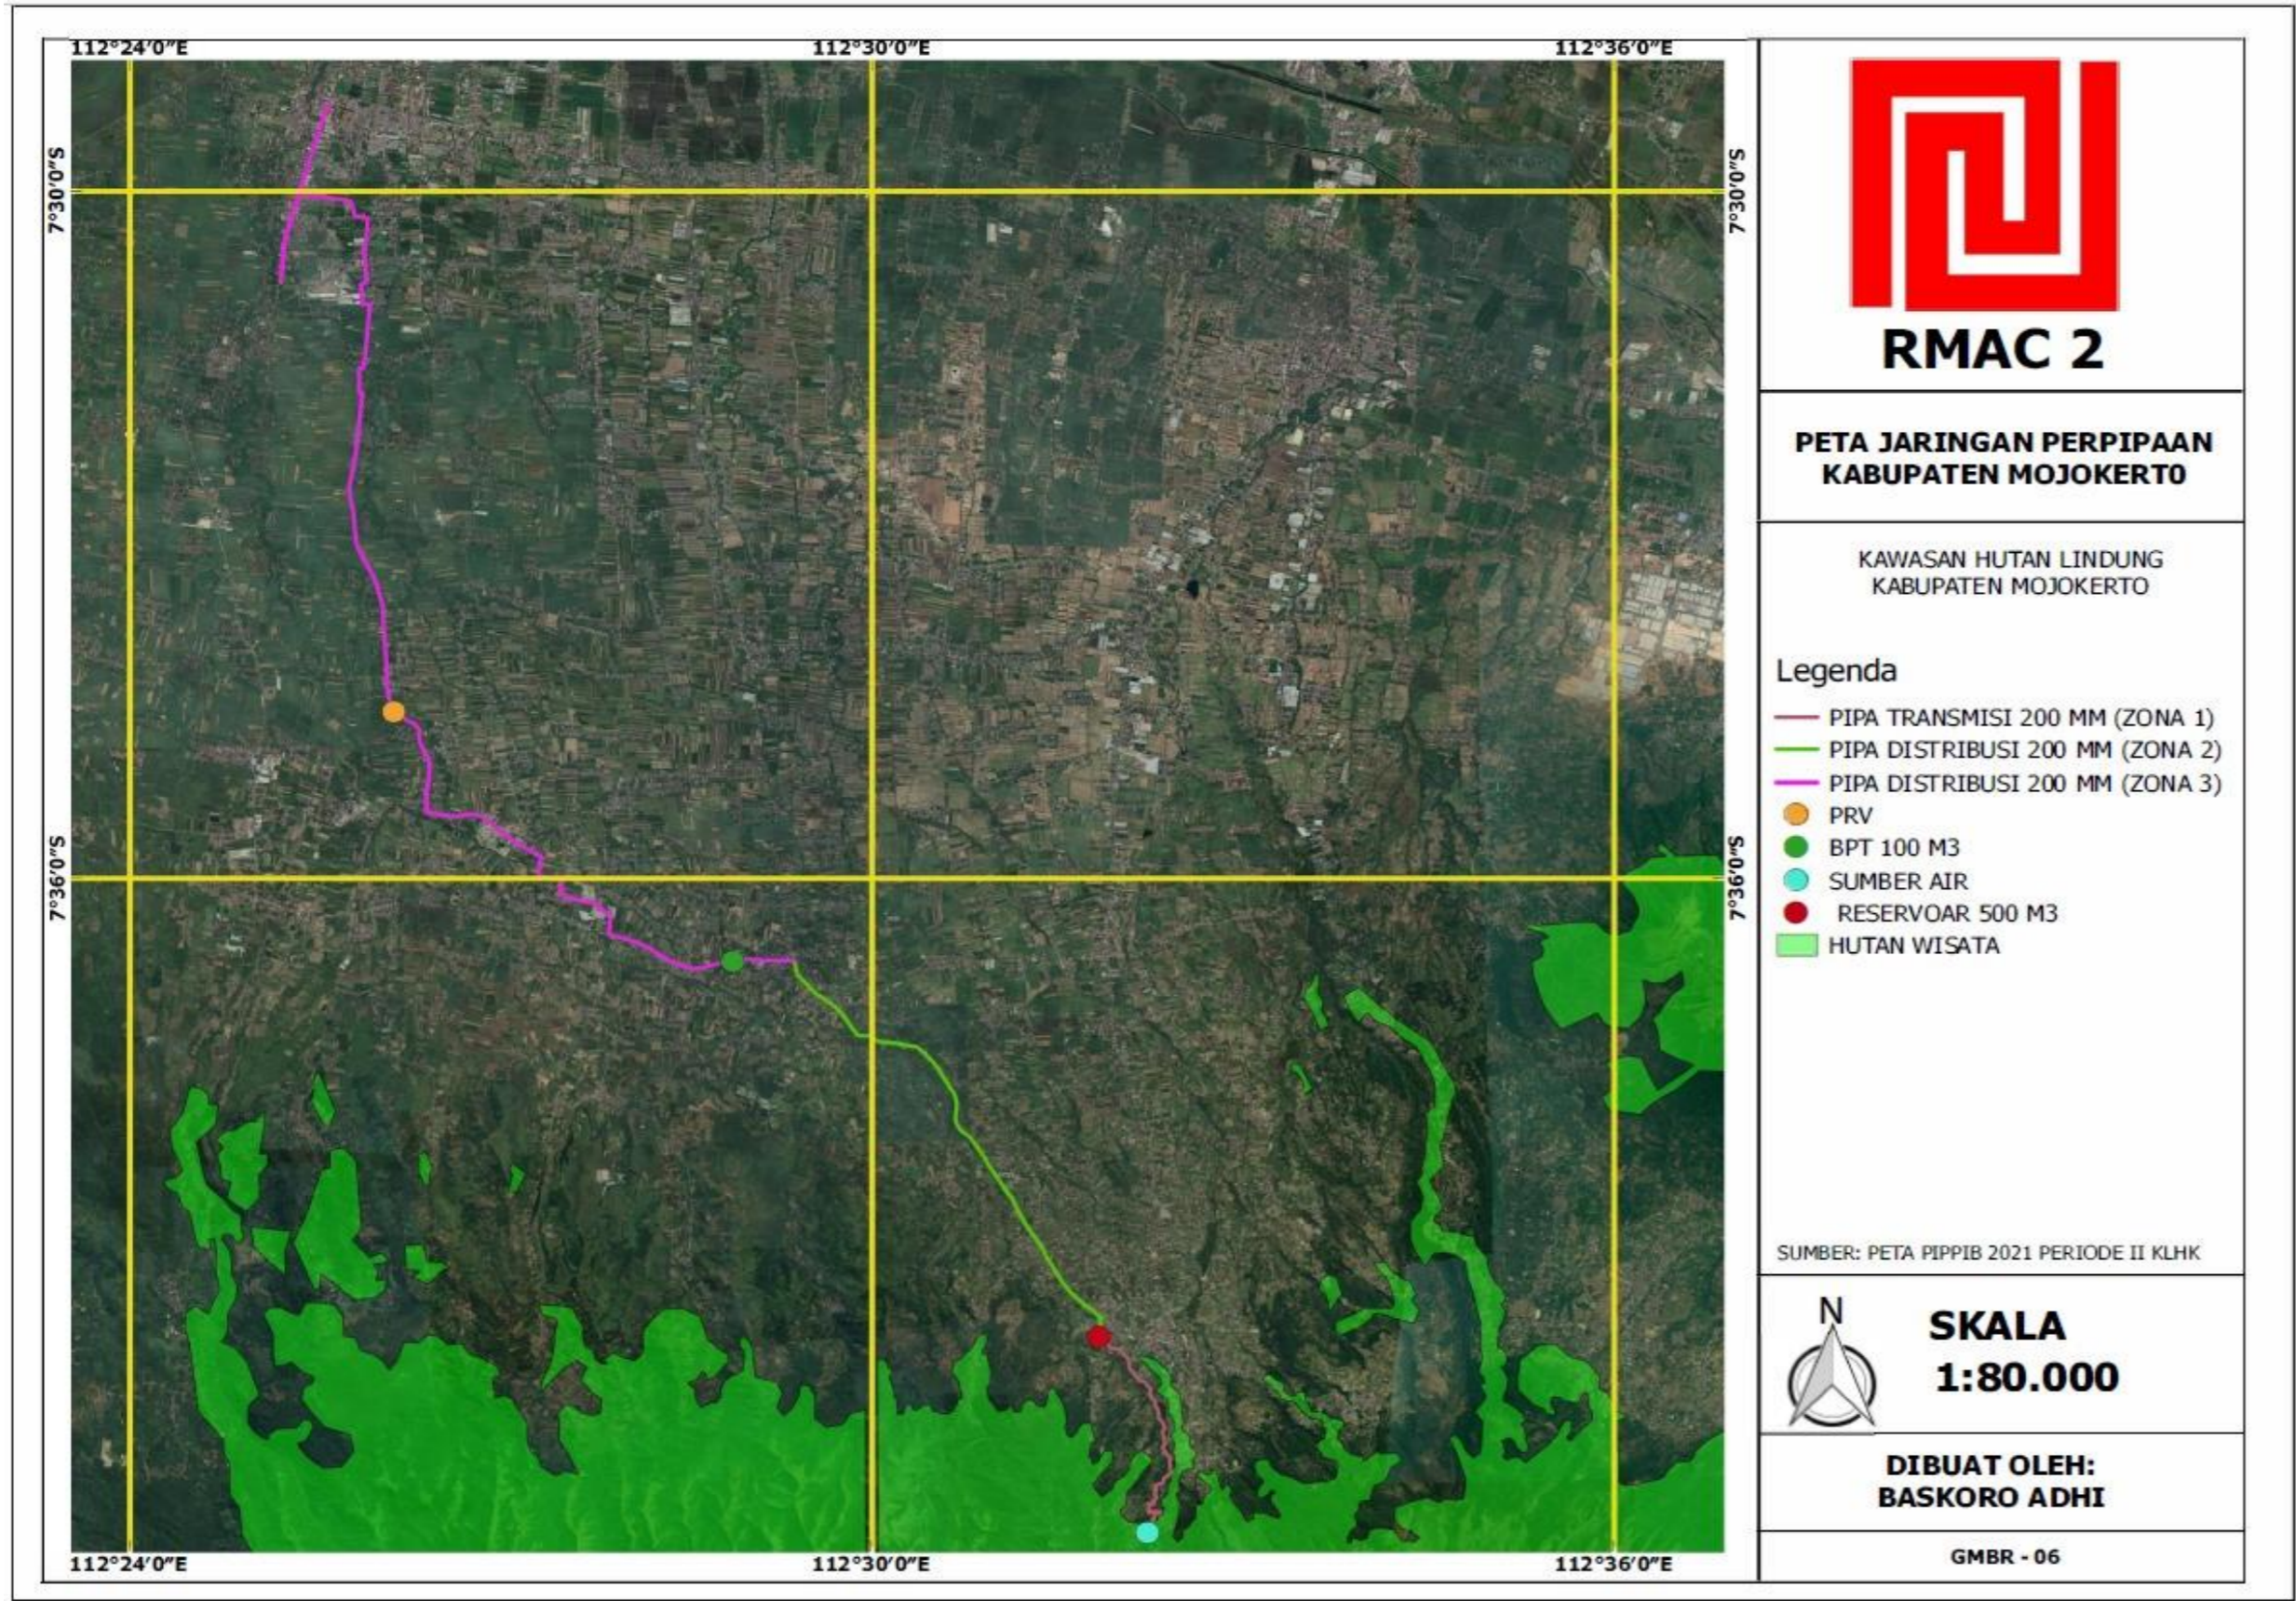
112°24'0"E
112°30'0"E
112°36'0"E

7°30'0"S
7°36'0"S
7°30'0"S
7°36'0"S

112°24'0"E
112°30'0"E
112°36'0"E

RMAC 2

PETA JARINGAN PERPIPAAN KABUPATEN MOJOKERTO

KAWASAN HUTAN LINDUNG KABUPATEN MOJOKERTO

Legenda

PIPA TRANSMISI 200 MM (ZONA 1)
PIPA DISTRIBUSI 200 MM (ZONA 2)
PIPA DISTRIBUSI 200 MM (ZONA 3)
PRV
BPT 100 M3
SUMBER AIR
RESERVOAR 500 M3
HUTAN WISATA

SUMBER: PETA PIPPIB 2021 PERIODE II KLHK

N

SKALA
1:80.000

DIBUAT OLEH:
BASKORO ADHI

GMBR - 06